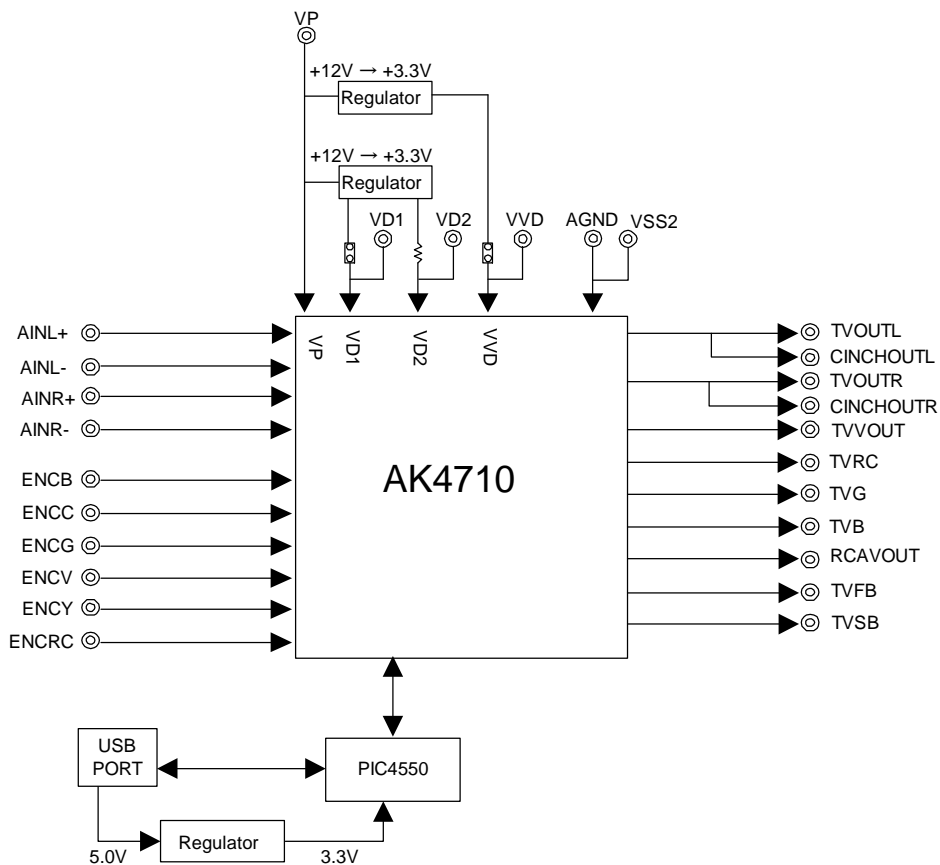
VP

+12V → +3.3V
Regulator

+12V → +3.3V
Regulator

VD1 VD2 VVD AGND VSS2

AINL+
AINL-
AINR+
AINR-
ENCB
ENCC
ENCG
ENCV
ENCY
ENCRC

VP VD1 VD2 VVD

AK4710

TVOUTL
CINCHOUTL
TVOUTR
CINCHOUTR
TVVOUT
TVRC
TVG
TVB
RCAVOUT
TVFB
TVSB

USB PORT
PIC4550
Regulator
5.0V
3.3V